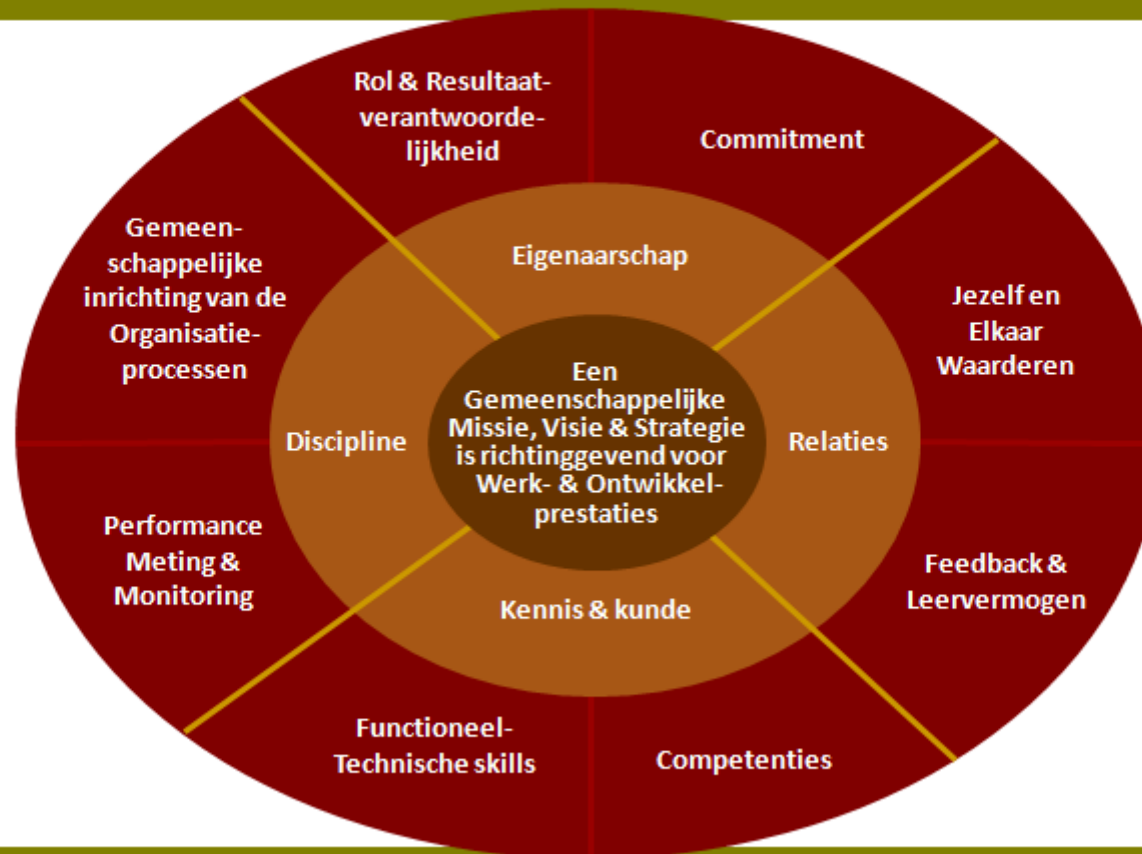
Rol & Resultaatverantwoordelijkheid

Commitment

Gemeenschappelijke inrichting van de Organisatieprocessen

Eigenaarschap

Jezelf en Elkaar Waarderen

Een Gemeenschappelijke Missie, Visie & Strategie is richtinggevend voor Werk- & Ontwikkelprestaties

Discipline

Relaties

Performance Meting & Monitoring

Feedback & Leervermogen

Kennis & kunde

Functioneel-Technische skills

Competenties